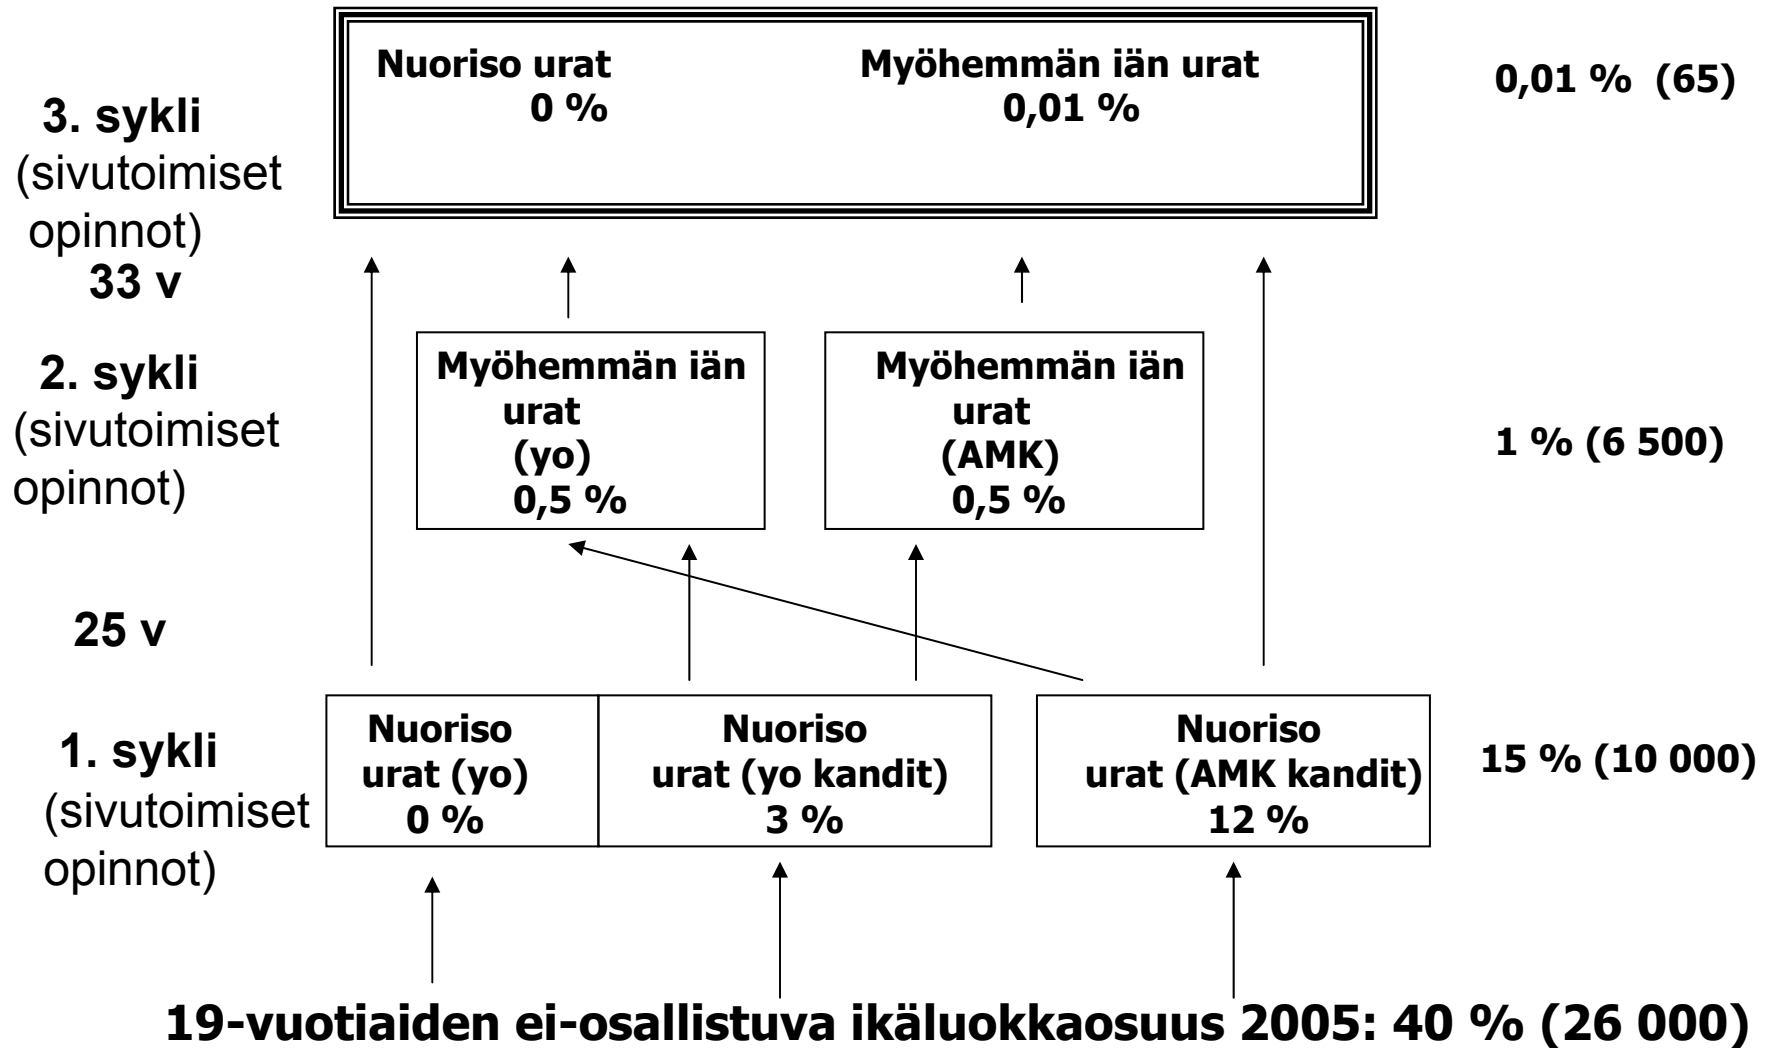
3. sykli (sivutoimiset opinnot) 33 v

Nuoriso urat 0 %

Myöhemmän iän urat 0,01 %

0,01 % (65)

2. sykli (sivutoimiset opinnot)

Myöhemmän iän urat (yo) 0,5 %

Myöhemmän iän urat (AMK) 0,5 %

1 % (6 500)

25 v

1. sykli (sivutoimiset opinnot)

Nuoriso urat (yo) 0 %

Nuoriso urat (yo kandit) 3 %

Nuoriso urat (AMK kandit) 12 %

15 % (10 000)

19-vuotiaiden ei-osallistuva ikäluokkaosuus 2005: 40 % (26 000)